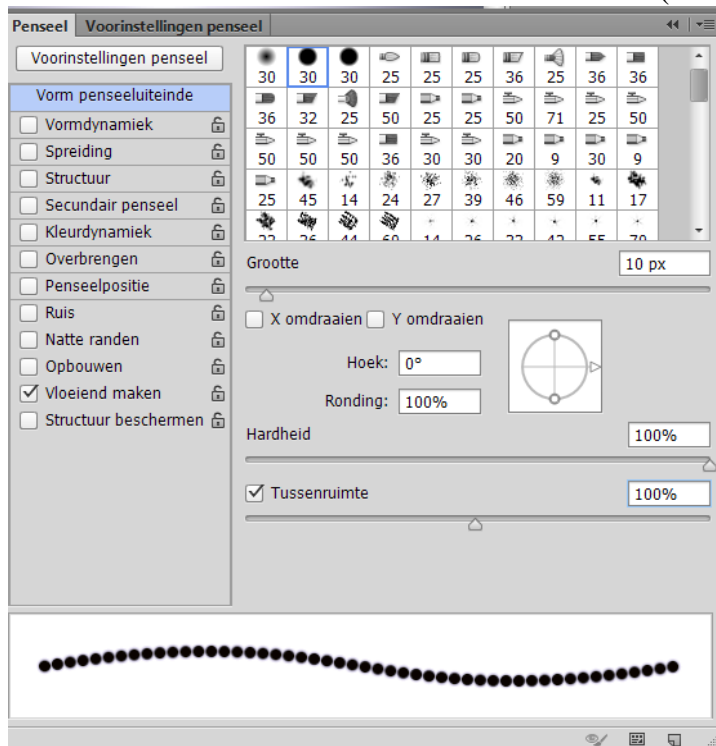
Penseel | Voorinstellingen penseel

Voorinstellingen penseel

Vorm penseeluiteinde
Vormdynamiek
Spreiding
Structuur
Secundair penseel
Kleurdynamiek
Overbrengen
Penseelpositie
Ruis
Natte randen
Opbouwen
Vloeiend maken
Structuur beschermen

| 30 | 30 | 30 | 25 | 25 | 25 | 36 | 25 | 36 | 36 |
|---|---|---|---|---|---|---|---|---|---|
| 36 | 32 | 25 | 50 | 25 | 25 | 50 | 71 | 25 | 50 |
| 50 | 50 | 50 | 36 | 30 | 30 | 20 | 9 | 30 | 9 |
| 25 | 45 | 14 | 24 | 27 | 39 | 46 | 59 | 11 | 17 |
| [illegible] | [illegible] | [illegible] | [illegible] | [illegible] | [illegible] | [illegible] | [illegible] | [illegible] | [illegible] |

Grootte 10 px

X omdraaien Y omdraaien

Hoek: 0°

Ronding: 100%

Hardheid 100%

Tussenruimte 100%